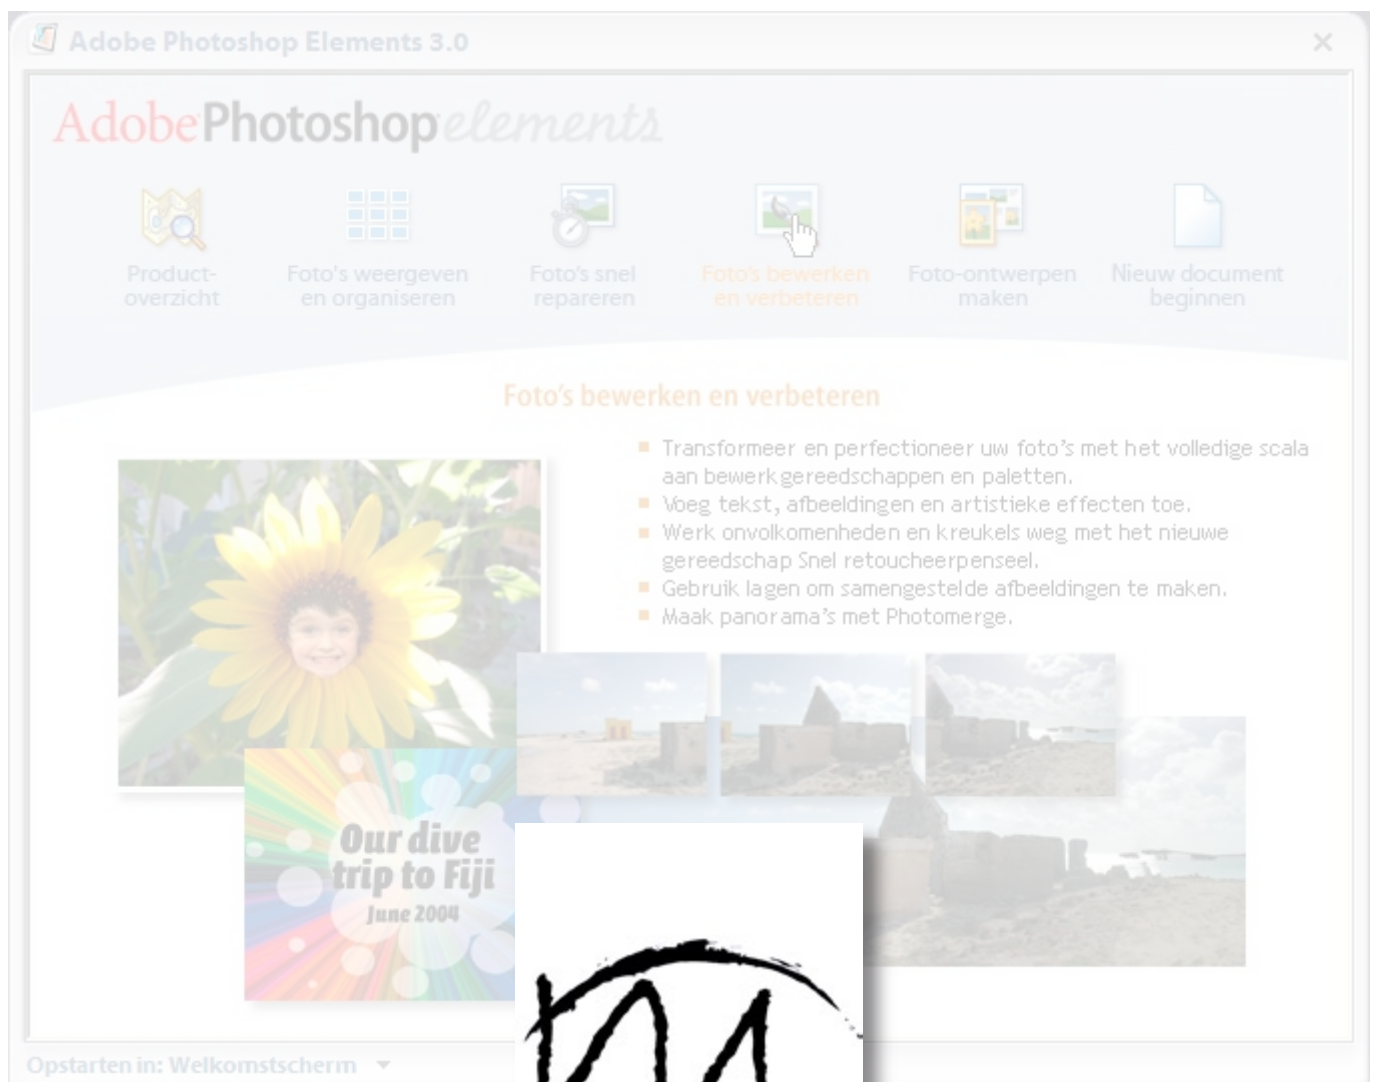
Adobe Photoshop Elements 3.0

×

AdobePhotoshopelements

Product-overzicht

Foto's weergeven en organiseren

Foto's snel repareren

Foto's bewerken en verbeteren

Foto-ontwerpen maken

Nieuw document beginnen

Foto's bewerken en verbeteren

- Transformeer en perfectioneer uw foto's met het volledige scala aan bewerkgereedschappen en paletten.
- Voeg tekst, afbeeldingen en artistieke effecten toe.
- Werk onvolkomenheden en kreukels weg met het nieuwe gereedschap Snel retoucheerpenseel.
- Gebruik lagen om samengestelde afbeeldingen te maken.
- Maak panorama's met Photomerge.

Our dive trip to Fiji
June 2004

Opstarten in: Welkomstscherm